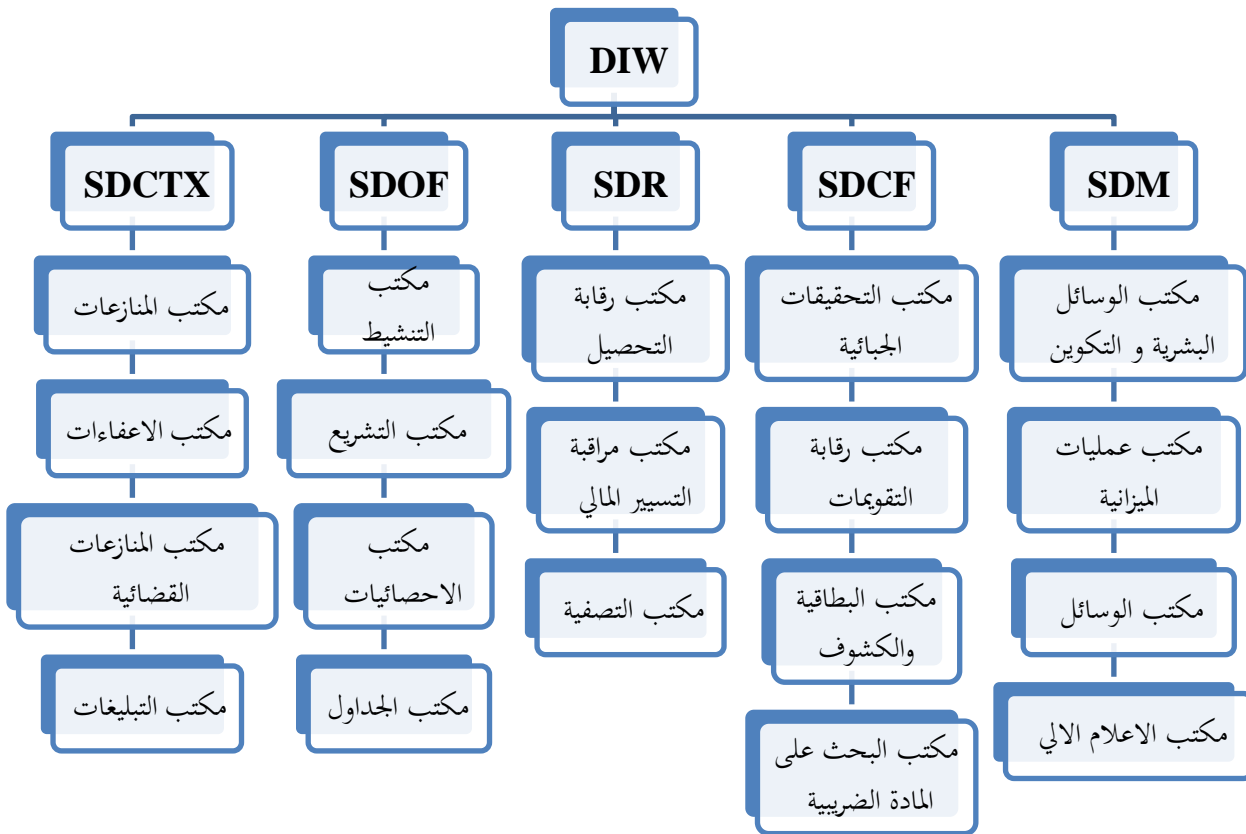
DIW

SDM

مكتب الوسائل البشرية و التكوين

مكتب عمليات الميزانية

مكتب الوسائل

مكتب الاعلام الالي

SDCF

مكتب التحقيقات الجبائية

مكتب رقابة التقويمات

مكتب البطاقية والكشوف

مكتب البحث على المادة الضريبية

SDR

مكتب رقابة التحصيل

مكتب مراقبة التسيير المالي

مكتب التصفية

SDOF

مكتب التنشيط

مكتب التشريع

مكتب الاحصائيات

مكتب الجداول

SDCTX

مكتب المنازعات

مكتب الاعفاءات

مكتب المنازعات القضائية

مكتب التبليغات